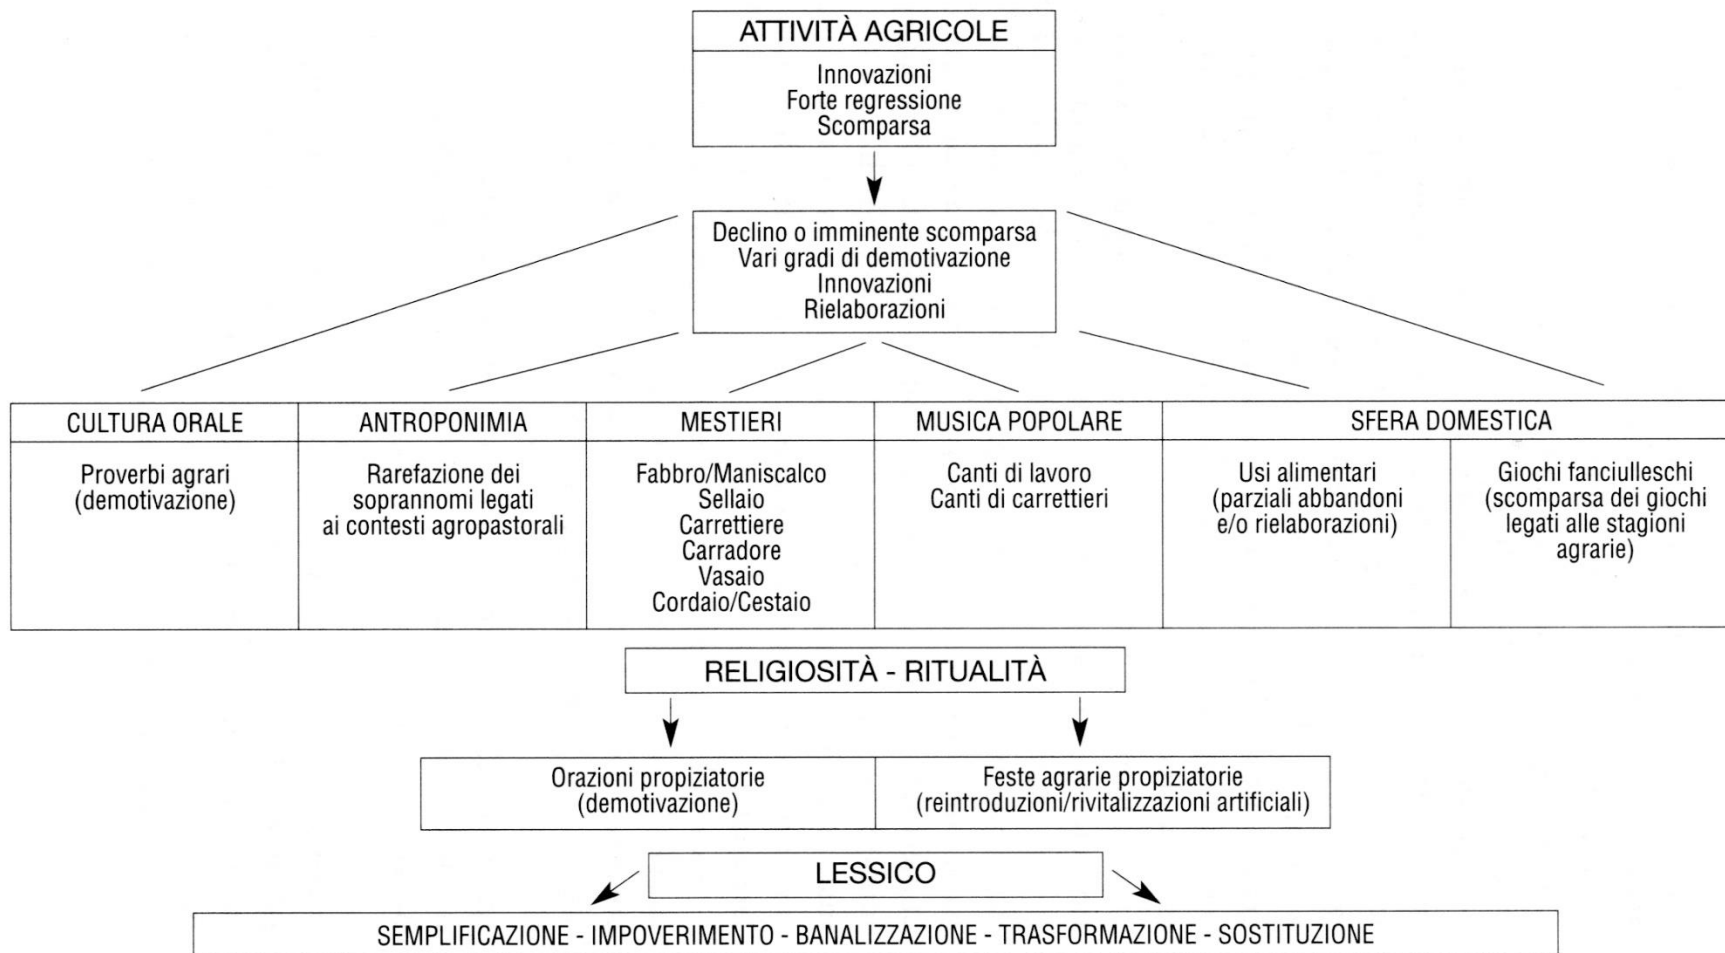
ATTIVITÀ AGRICOLE

Innovazioni
Forte regressione
Scomparsa

Declino o imminente scomparsa
Vari gradi di demotivazione
Innovazioni
Rielaborazioni

| CULTURA ORALE | ANTROPONIMIA | MESTIERI | MUSICA POPOLARE | SFERA DOMESTICA | |
|---|---|---|---|---|---|
| Proverbi agrari (demotivazione) | Rarefazione dei soprannomi legati ai contesti agropastorali | Fabbro/Maniscalco Sellaio Carrettiere Carradore Vasaio Cordaio/Cestaio | Canti di lavoro Canti di carrettieri | Usi alimentari (parziali abbandoni e/o rielaborazioni) | Giochi fanciulleschi (scomparsa dei giochi legati alle stagioni agrarie) |

RELIGIOSITÀ - RITUALITÀ

| Orazioni propiziatorie (demotivazione) | Feste agrarie propiziatorie (reintroduzioni/rivitalizzazioni artificiali) |
|---|---|

LESSICO

SEMPLIFICAZIONE - IMPOVERIMENTO - BANALIZZAZIONE - TRASFORMAZIONE - SOSTITUZIONE